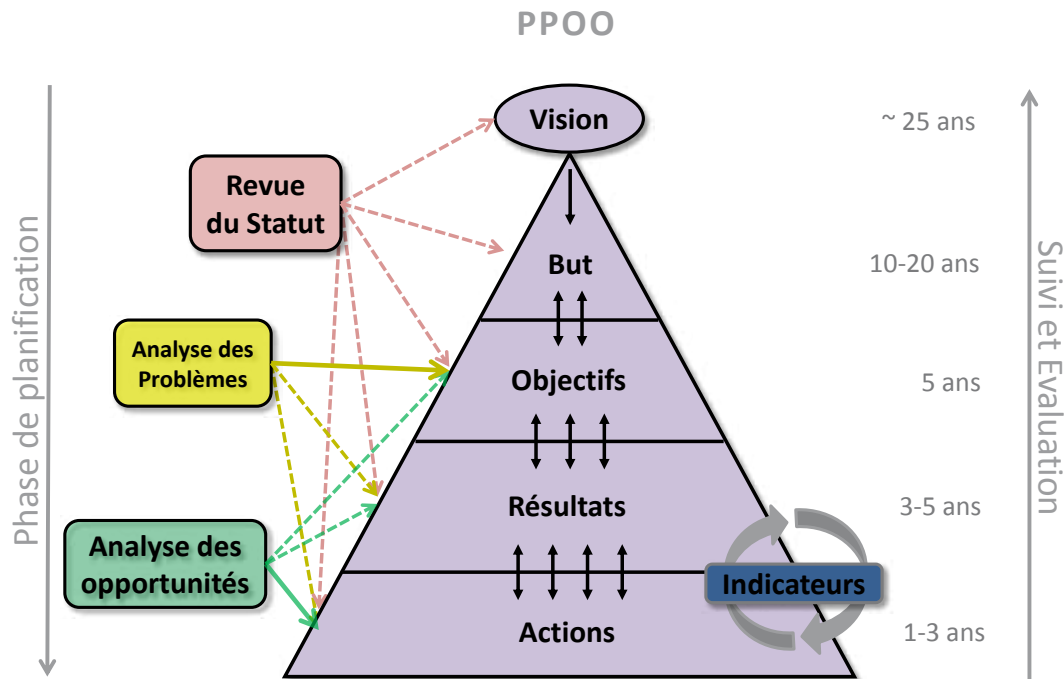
PPOO

Phase de planification

Revue du Statut

Analyse des Problèmes

Analyse des opportunités

Vision

But

Objectifs

Résultats

Actions

Indicateurs

~ 25 ans

10-20 ans

5 ans

3-5 ans

1-3 ans

Suivi et Evaluation